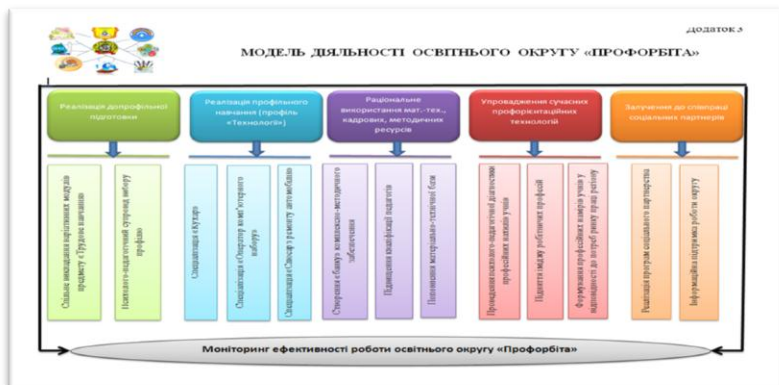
додаток 3

МОДЕЛЬ ДІЯЛЬНОСТІ ОСВІТНЬОГО ОКРУГУ «ПРОФОРБІТА»

Реалізація допрофільної підготовки

Реалізація профільного навчання (профіль «Технології»)

Раціональне використання мат.-тех., кадрових, методичних ресурсів

Упровадження сучасних профорієнтаційних технологій

Залучення до співпраці соціальних партнерів

Спільне викладання варіативних модулів предмету «Трудове навчання»

Психолого-педагогічний супровід вибору професії

Спеціалізація «Кулінар»

Спеціалізація «Оператор комп'ютерного набору»

Спеціалізація «Слюсар з ремонту автомобілів»

Створення єдиного комплексно-методичного забезпечення

Підвищення кваліфікації педагогів

Поповнення матеріально-технічної бази

Проведення психолого-педагогічної діагностики професійних намірів учнів

Підвищення іміджу робітничих професій

Формування професійних намірів учнів у відповідності до потреб ринку праці регіону

Реалізація програм соціального партнерства

Інформаційна підтримка роботи округу

Моніторинг ефективності роботи освітнього округу «Профорбіта»